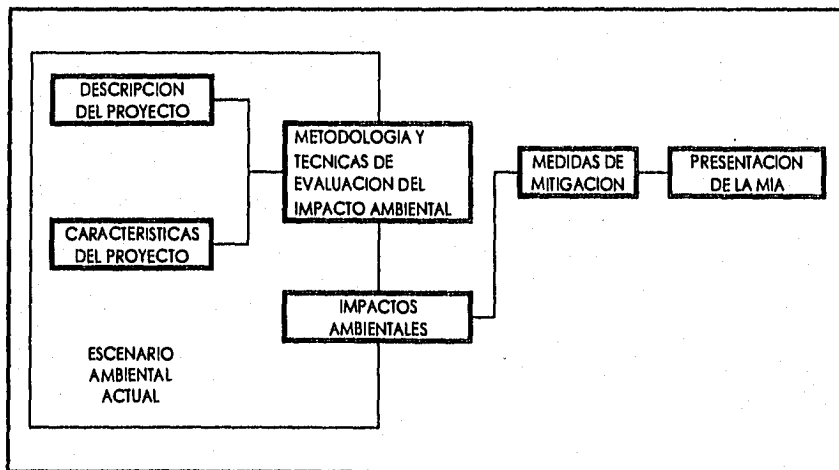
DESCRIPCION DEL PROYECTO

CARACTERISTICAS DEL PROYECTO

METODOLOGIA Y TECNICAS DE EVALUACION DEL IMPACTO AMBIENTAL

IMPACTOS AMBIENTALES

MEDIDAS DE MITIGACION

PRESENTACION DE LA MIA

ESCENARIO AMBIENTAL ACTUAL